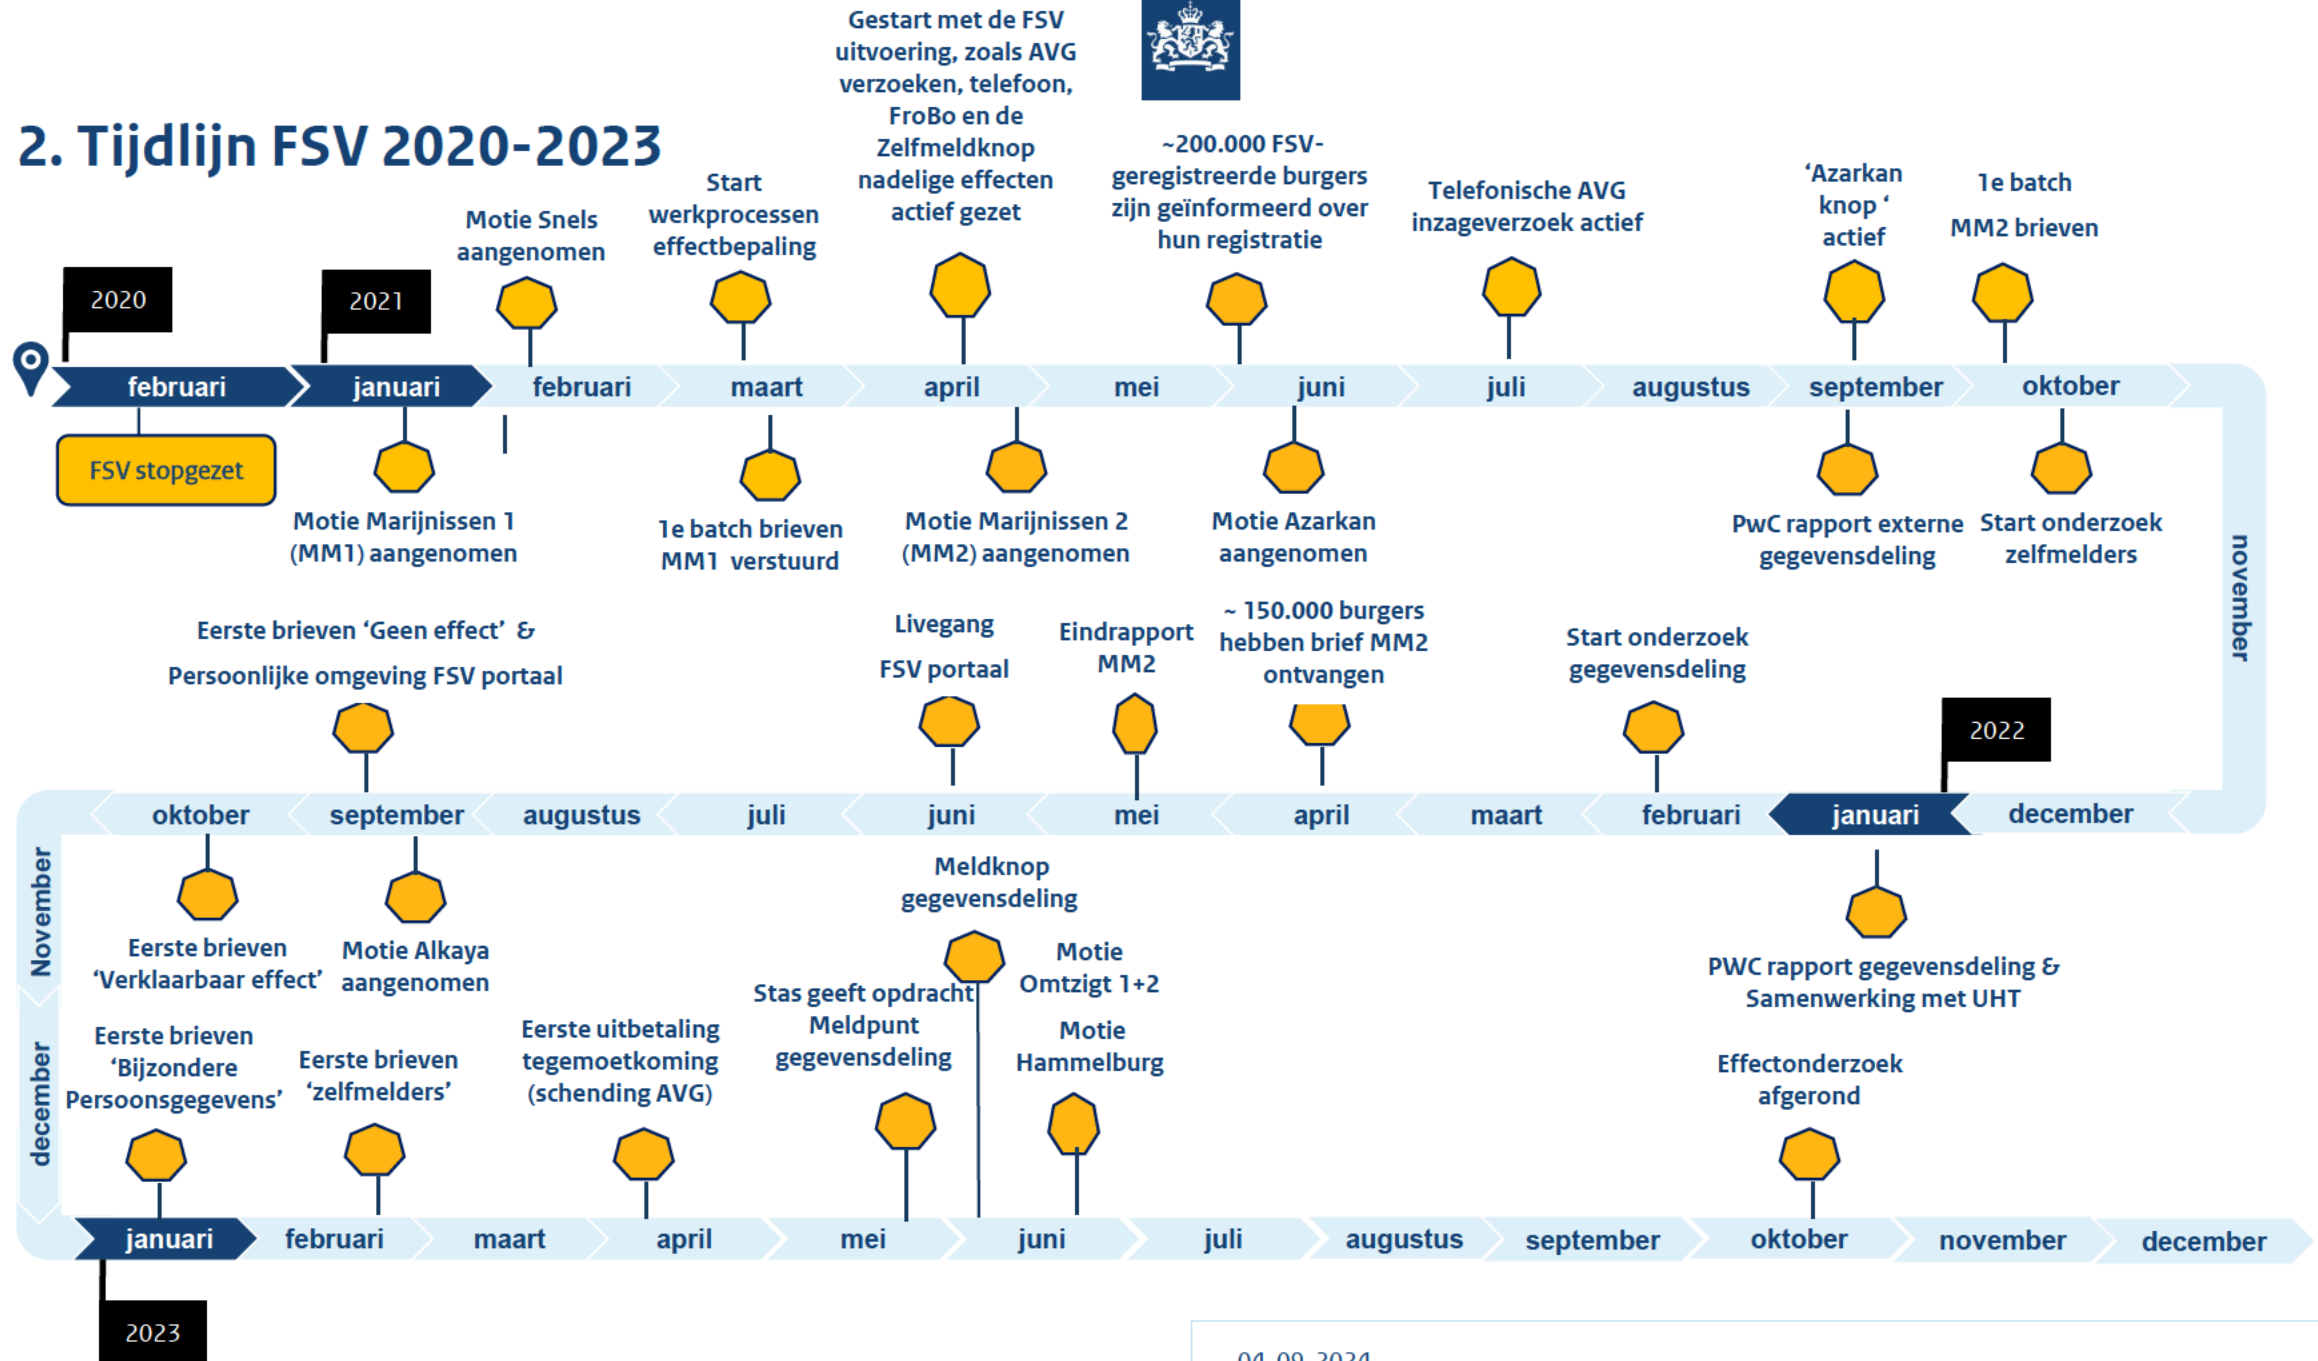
2. Tijdlijn FSV 2020-2023

2020

2021

februari
januari
februari
maart
april
mei
juni
juli
augustus
september
oktober

FSV stopgezet

Motie Snels aangenomen

Start werkprocessen effectbepaling

Gestart met de FSV uitvoering, zoals AVG verzoeken, telefoon, FroBo en de Zelfmeldknop nadelige effecten actief gezet

~200.000 FSV-geregistreerde burgers zijn geïnformeerd over hun registratie

Telefonische AVG inzageverzoek actief

'Azarkan knop ' actief

1e batch MM2 brieven

Motie Marijnissen 1 (MM1) aangenomen

1e batch brieven MM1 verstuurd

Motie Marijnissen 2 (MM2) aangenomen

Motie Azarkan aangenomen

PwC rapport externe gegevensdeling

Start onderzoek zelfmelders

november

Eerste brieven 'Geen effect' & Persoonlijke omgeving FSV portaal

Livegang FSV portaal

Eindrapport MM2

~ 150.000 burgers hebben brief MM2 ontvangen

Start onderzoek gegevensdeling

2022

oktober
september
augustus
juli
juni
mei
april
maart
februari
januari
december

November

Eerste brieven 'Verklaarbaar effect'

Motie Alkaya aangenomen

Meldknop gegevensdeling

Motie Omtzigt 1+2

Motie Hammelburg

Stas geeft opdracht Meldpunt gegevensdeling

PWC rapport gegevensdeling & Samenwerking met UHT

Effectonderzoek afgerond

december

Eerste brieven 'Bijzondere Persoonsgegevens'

Eerste brieven 'zelfmelders'

Eerste uitbetaling tegemoetkoming (schending AVG)

januari
februari
maart
april
mei
juni
juli
augustus
september
oktober
november
december

2023

04-09-2024